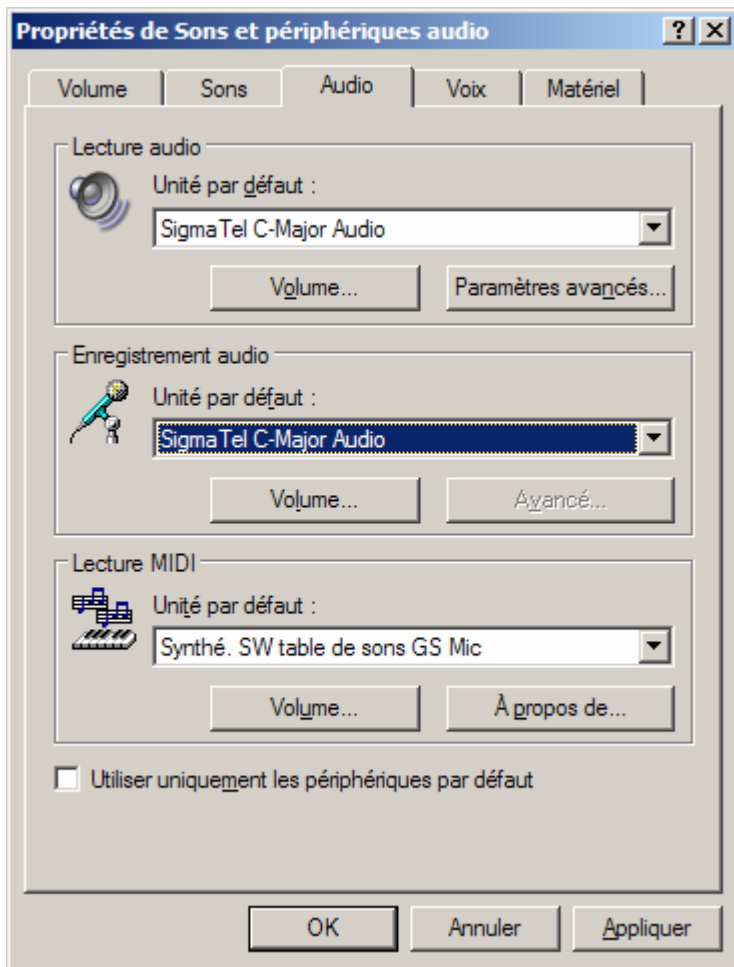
Propriétés de Sons et périphériques audio

?
X

Volume
Sons
Audio
Voix
Matériel

Lecture audio

Unité par défaut :

SigmaTel C-Major Audio

Volume...
Paramètres avancés...

Enregistrement audio

Unité par défaut :

SigmaTel C-Major Audio

Volume...
Avancé...

Lecture MIDI

Unité par défaut :

Synthé. SW table de sons GS Mic

Volume...
À propos de...

Utiliser uniquement les périphériques par défaut

OK
Annuler
Appliquer